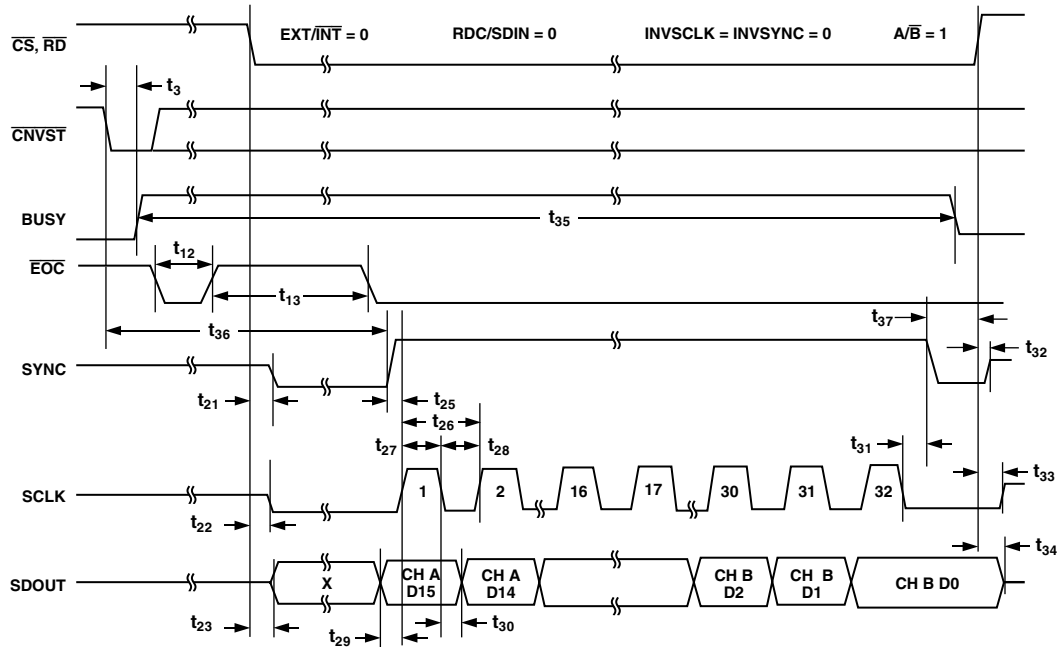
$\overline{CS}$, $\overline{RD}$

EXT/$\overline{INT}$ = 0 RDC/SDIN = 0 INVSCLK = INVSYNC = 0 A/$\overline{B}$ = 1

$t_3$

$\overline{CNVST}$

BUSY

$t_{35}$

$\overline{EOC}$

$t_{12}$

$t_{13}$

$t_{36}$

$t_{37}$

SYNC

$t_{32}$

$t_{21}$

$t_{25}$

$t_{26}$

$t_{27}$

$t_{28}$

$t_{31}$

SCLK

1 2 16 17 30 31 32

$t_{33}$

$t_{22}$

$t_{34}$

SDOUT

X

CH A D15

CH A D14

CH B D2

CH B D1

CH B D0

$t_{23}$

$t_{29}$

$t_{30}$